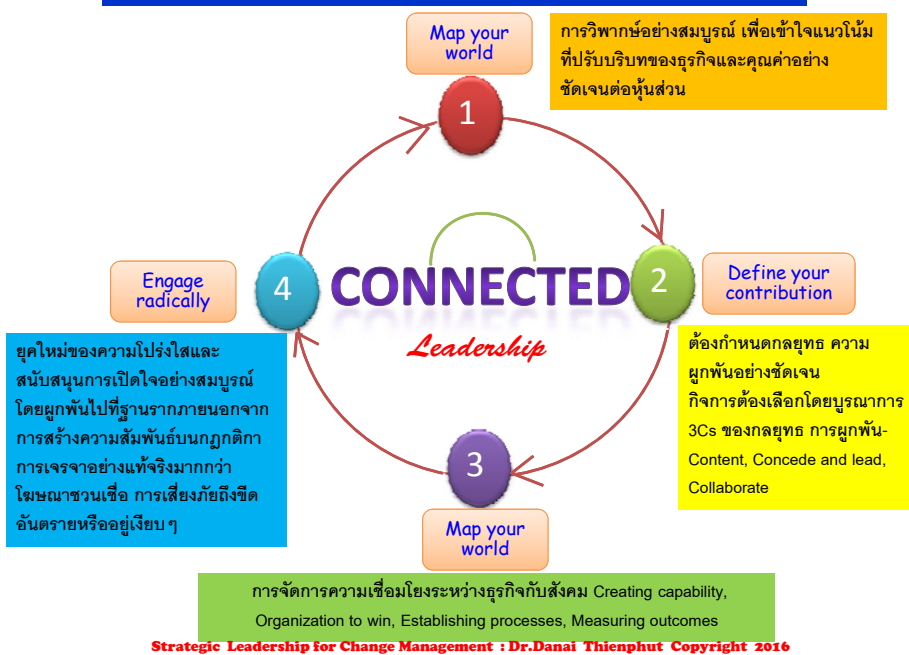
Map your world

การวิพากษ์อย่างสมบูรณ์ เพื่อเข้าใจแนวโน้มที่ปรับบริบทของธุรกิจและคุณค่าอย่างชัดเจนต่อหุ้นส่วน

1

Engage radically

4

CONNECTED

Leadership

2

Define your contribution

ยุคใหม่ของความโปร่งใสและสนับสนุนการเปิดใจอย่างสมบูรณ์ โดยผูกพันไปที่ฐานรากภายนอกจากการสร้างความสัมพันธ์บนกฎกติกา การเจรจาอย่างแท้จริงมากกว่าโฆษณาชวนเชื่อ การเสี่ยงภัยถึงขีดอันตรายหรืออยู่เงียบ ๆ

ต้องกำหนดกลยุทธ ความผูกพันอย่างชัดเจน กิจการต้องเลือกโดยบูรณาการ 3Cs ของกลยุทธ การผูกพัน- Content, Concede and lead, Collaborate

3

Map your world

การจัดการความเชื่อมโยงระหว่างธุรกิจกับสังคม Creating capability, Organization to win, Establishing processes, Measuring outcomes

Strategic Leadership for Change Management : Dr.Danai Thienphut Copyright 2016